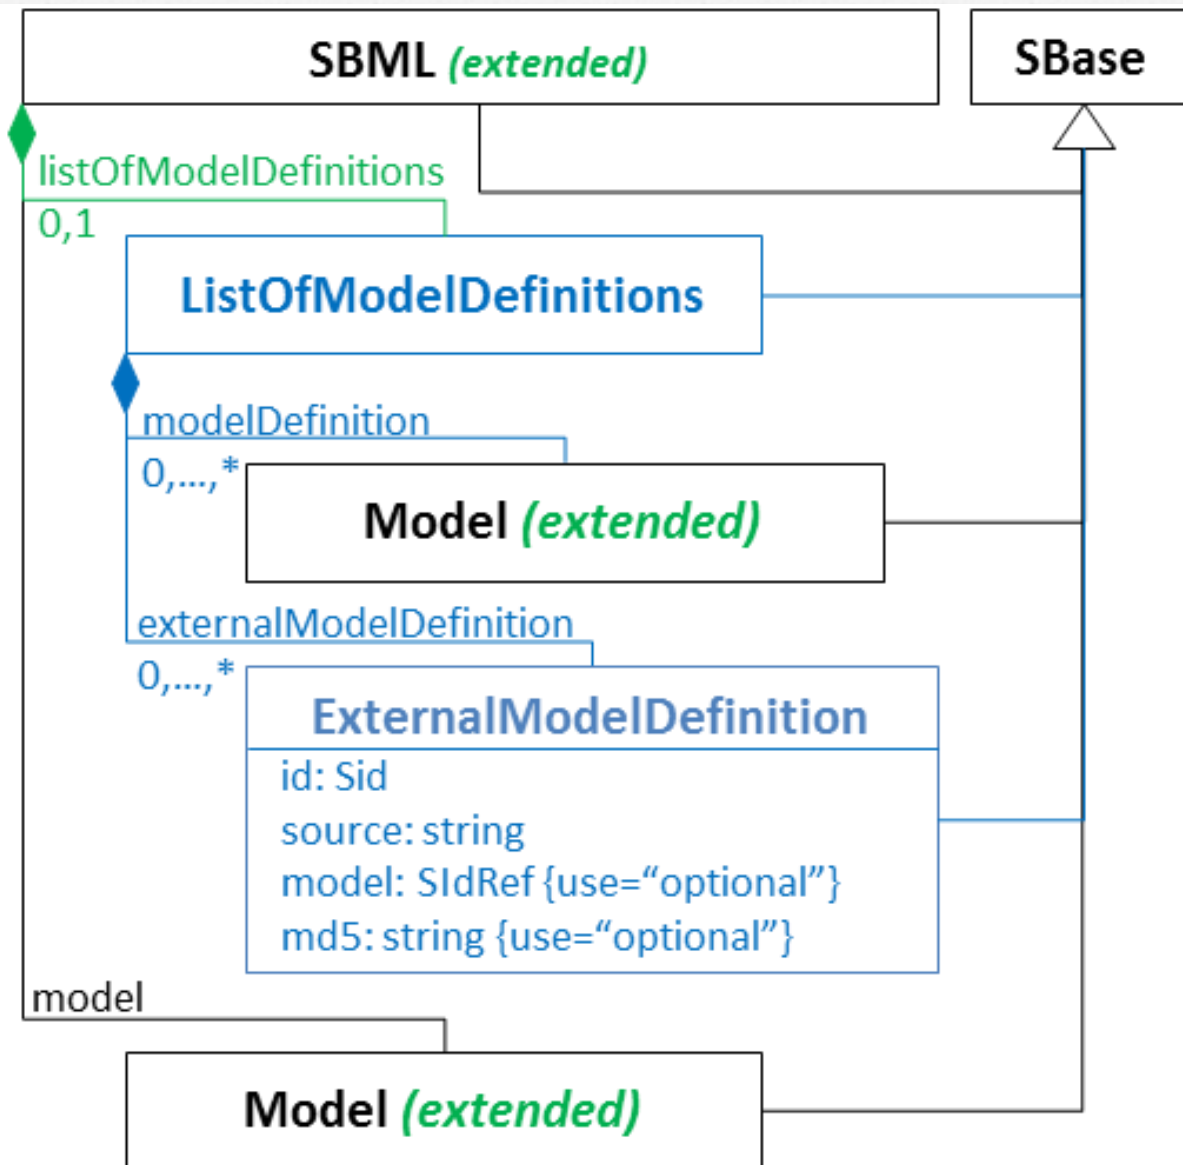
SBML (extended)

SBase

listOfModelDefinitions
0,1

ListOfModelDefinitions

modelDefinition
0,...,*

Model (extended)

externalModelDefinition
0,...,*

ExternalModelDefinition

id: Sid
source: string
model: SIdRef {use=“optional”}
md5: string {use=“optional”}

model

Model (extended)